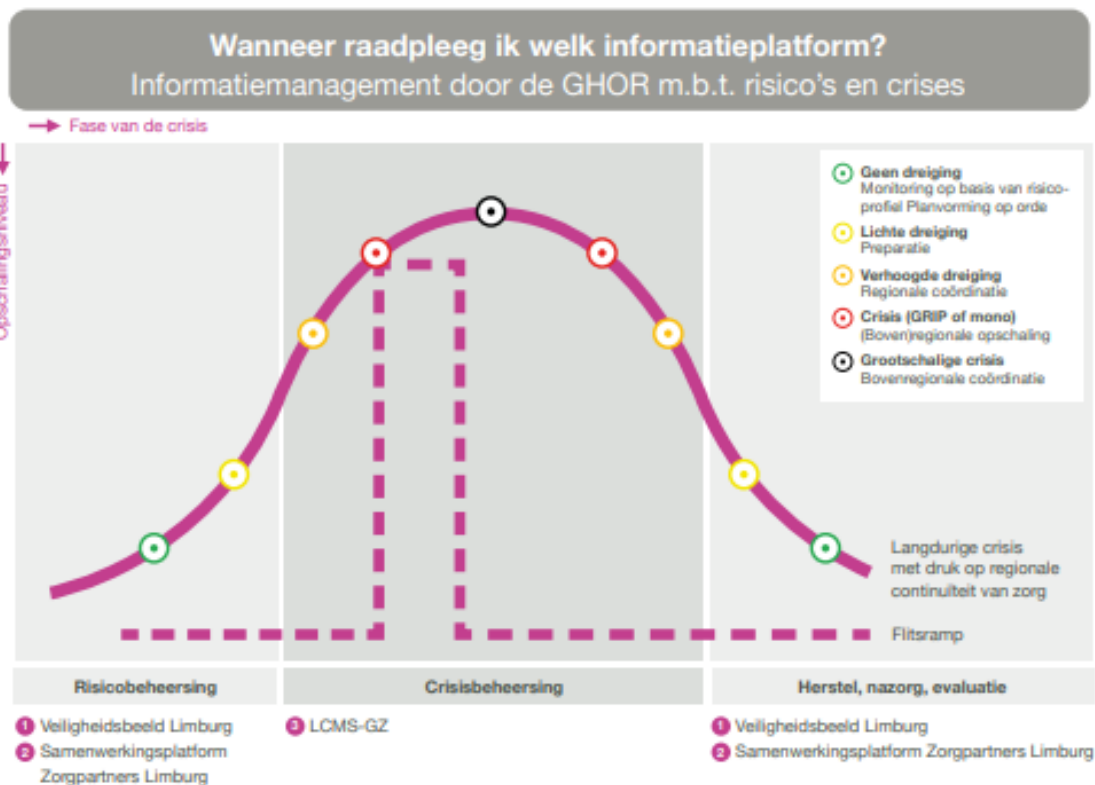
Wanneer raadpleeg ik welk informatieplatform?
Informatiemanagement door de GHOR m.b.t. risico's en crises

Fase van de crisis

Opschalingsniveau

Geen dreiging
Monitoring op basis van risicoprofiel Planvorming op orde

Lichte dreiging
Preparatie

Verhoogde dreiging
Regionale coördinatie

Crisis (GRIP of mono)
(Boven)regionale opschaling

Grootschalige crisis
Bovenregionale coördinatie

Langdurige crisis met druk op regionale continuïteit van zorg

Flitsramp

| Risicobeheersing | Crisisbeheersing | Herstel, nazorg, evaluatie |
|---|---|---|

1 Veiligheidsbeeld Limburg
2 Samenwerkingsplatform Zorgpartners Limburg

3 LCMS-GZ

1 Veiligheidsbeeld Limburg
2 Samenwerkingsplatform Zorgpartners Limburg